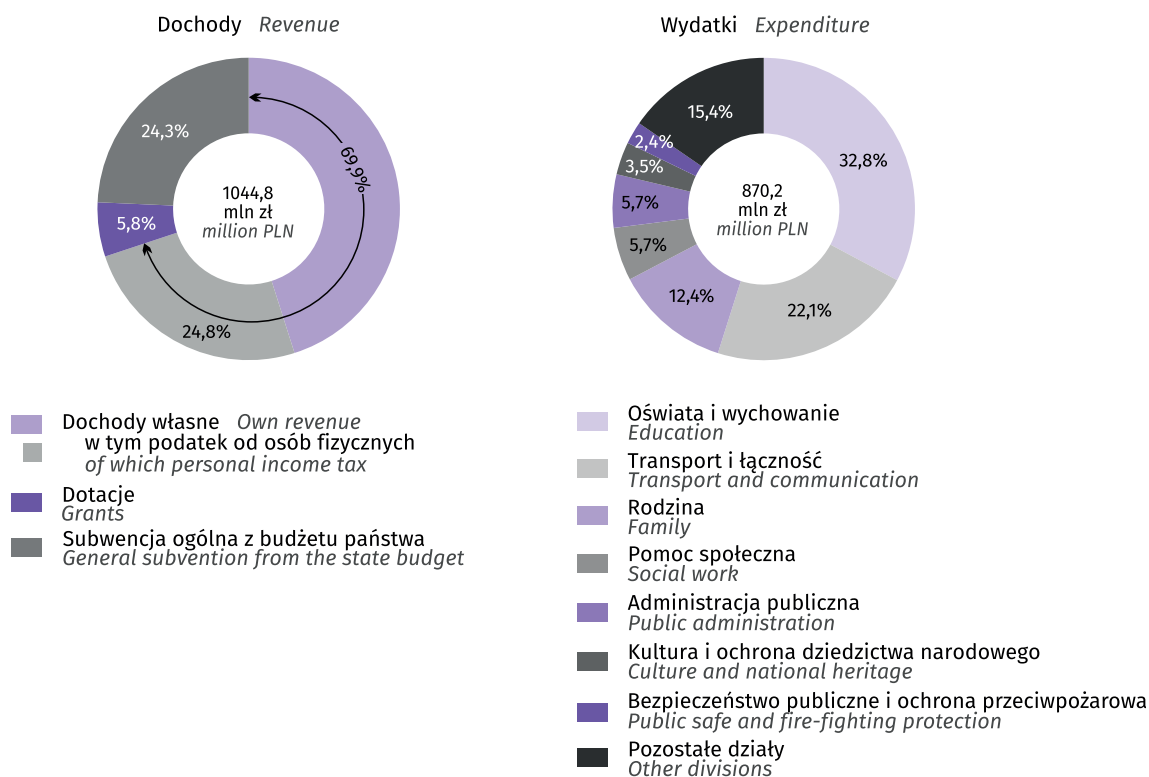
Dochody *Revenue*

24,3%

69,9%

1044,8 mln zł *million PLN*

5,8%

24,8%

Wydatki *Expenditure*

15,4%

2,4%

3,5%

5,7%

5,7%

12,4%

32,8%

22,1%

870,2 mln zł *million PLN*

Dochody własne *Own revenue*
w tym podatek od osób fizycznych
*of which personal income tax*
Dotacje
*Grants*
Subwencja ogólna z budżetu państwa
*General subvention from the state budget*

Oświata i wychowanie
*Education*
Transport i łączność
*Transport and communication*
Rodzina
*Family*
Pomoc społeczna
*Social work*
Administracja publiczna
*Public administration*
Kultura i ochrona dziedzictwa narodowego
*Culture and national heritage*
Bezpieczeństwo publiczne i ochrona przeciwpożarowa
*Public safe and fire-fighting protection*
Pozostałe działy
*Other divisions*